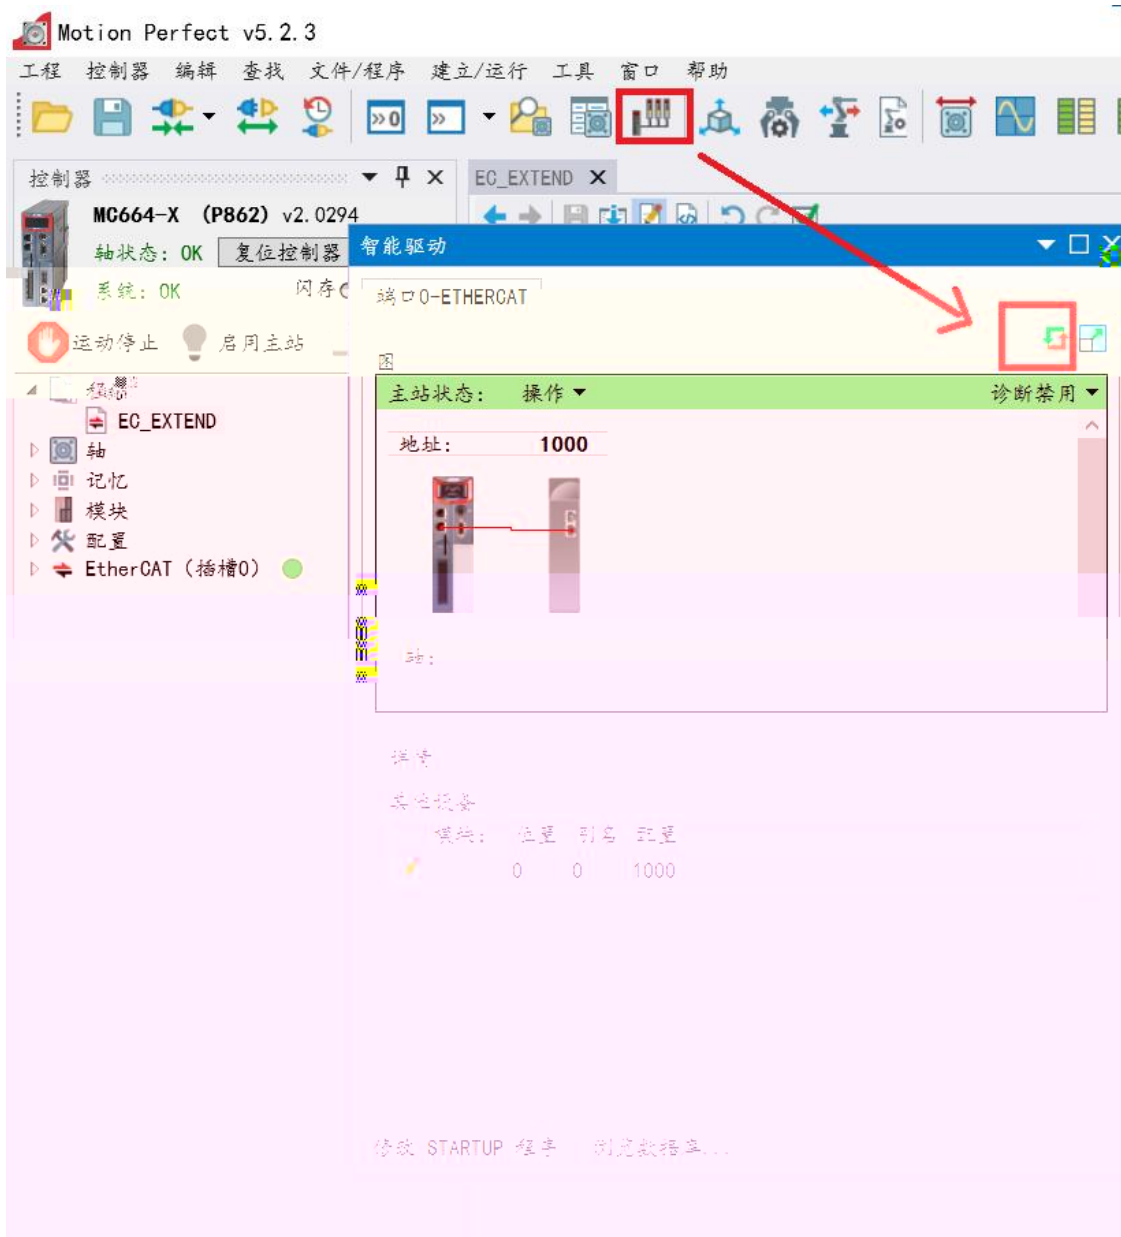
Motion Perfect v5.2.3

工程 控制器 编辑 查找 文件/程序 建立/运行 工具 窗口 帮助

控制器

MC664-X (P862) v2.0294
轴状态: OK 复位控制器
系统: OK 闪存

运动停止 启用主站

EC_EXTEND
轴
记忆
模块
配置
EtherCAT (插槽0)

EC_EXTEND

智能驱动

端口0-ETHERCAT

图

主站状态: 操作 诊断禁用

地址: 1000

站:

详情

从站设备

模块: 位置 引号 配置

0 0 1000

修改 STARTUP 程序 浏览数据库...